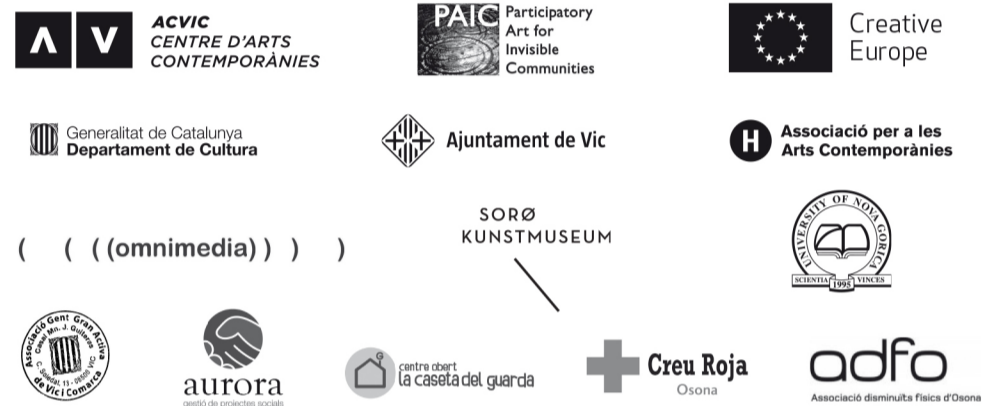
A V
ACVIC
CENTRE D'ARTS
CONTEMPORÀNIES

PAIC Participatory Art for Invisible Communities

Creative Europe

Generalitat de Catalunya
Departament de Cultura

Ajuntament de Vic

H Associació per a les Arts Contemporànies

( ( ((omnimedia)) ) )

SORØ
KUNSTMUSEUM

UNIVERSITY OF NOVA GORICA
SCIENTIA 1995 VINCES

Associació Gent Gran Activa de Vic i Comarca
C. Sendal, 13 - 08500 VIC
Casal Mn. J. Quitllet

aurora
gestió de projectes socials

centre obert
la caseta del guarda

Creu Roja
Osona

adfo
Associació disminuïts físics d'Osona